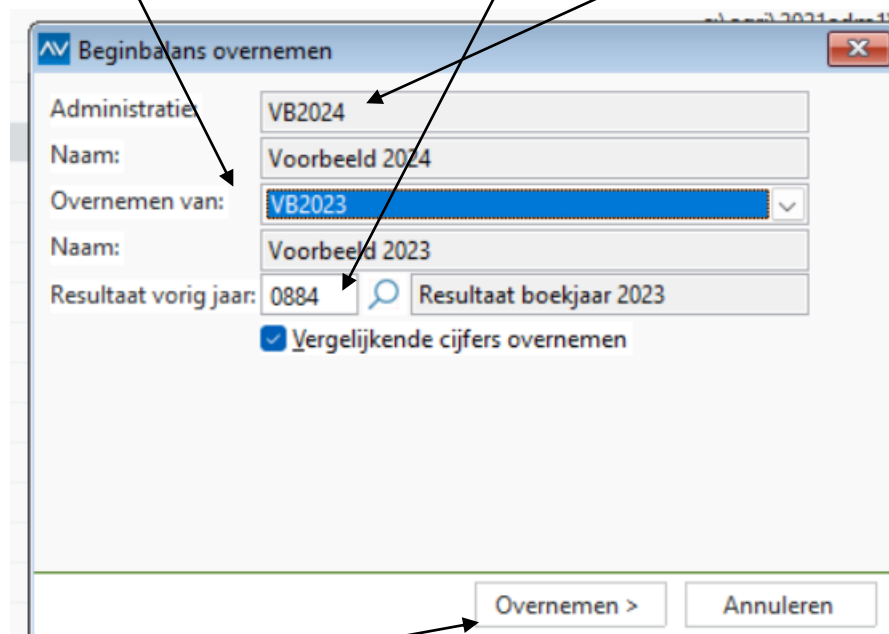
Beginbalans overnemen

Administratie: VB2024

Naam: Voorbeeld 2024

Overnemen van: VB2023

Naam: Voorbeeld 2023

Resultaat vorig jaar: 0884 Resultaat boekjaar 2023

Vergelijkende cijfers overnemen

Overnemen >

Annuleren